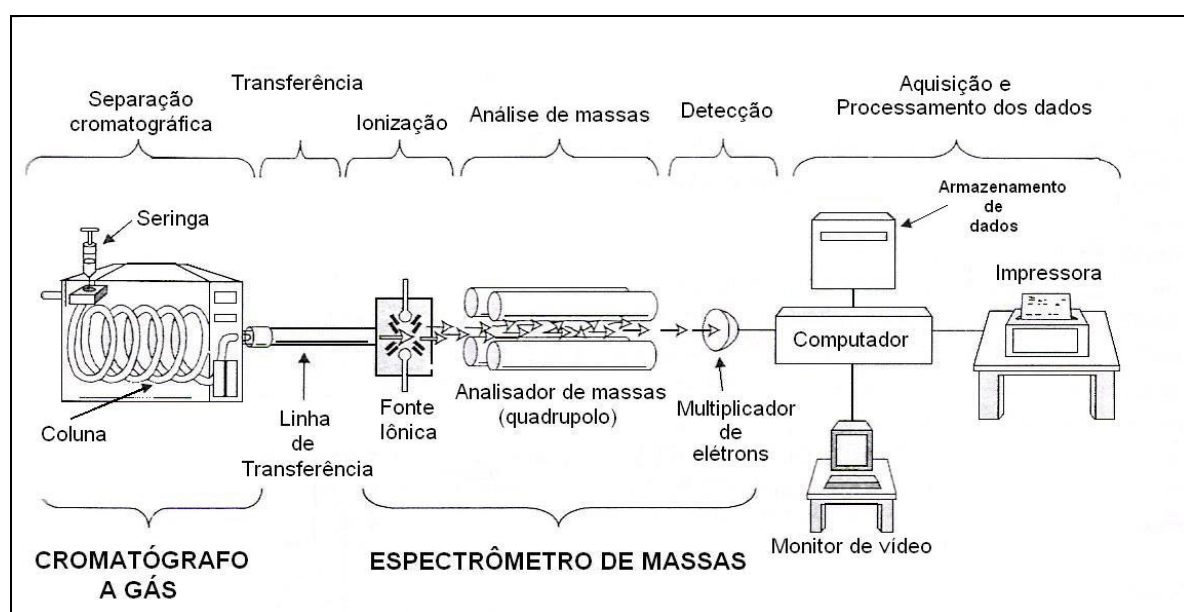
Separação cromatográfica

Transferência

Ionização

Análise de massas

Detecção

Aquisição e Processamento dos dados

Seringa

Armazenamento de dados

Impressora

Computador

Coluna

Linha de Transferência

Fonte Iônica

Analisador de massas (quadrupolo)

Multiplicador de elétrons

Monitor de vídeo

CROMATÓGRAFO A GÁS

ESPECTRÔMETRO DE MASSAS